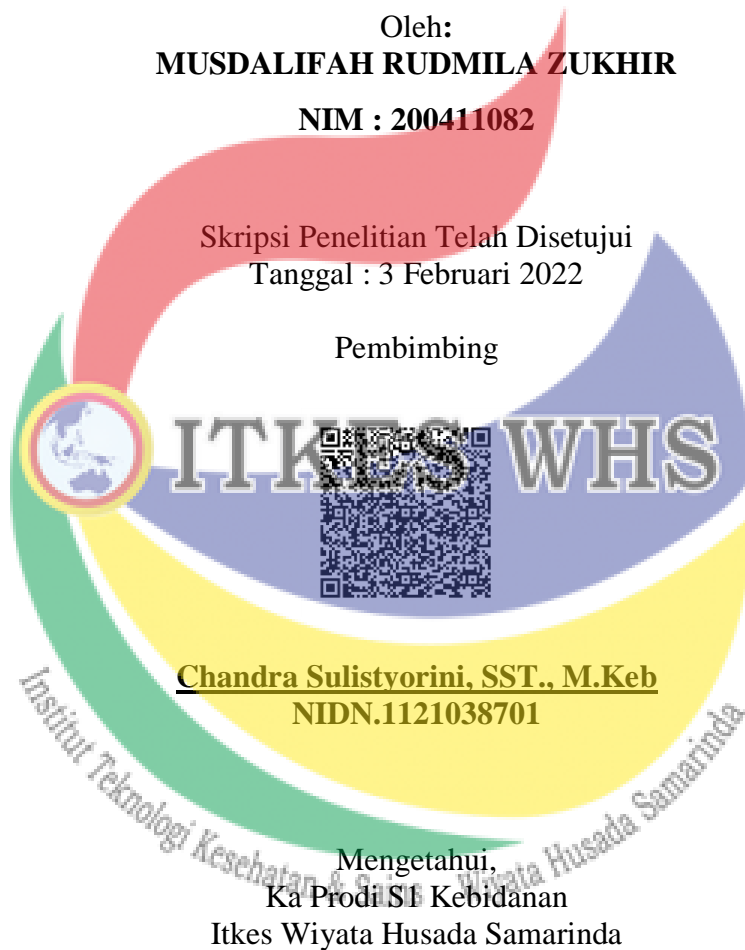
Oleh:
MUSDALIFAH RUDMILA ZUKHIR

NIM : 200411082

Skripsi Penelitian Telah Disetujui
Tanggal : 3 Februari 2022

Pembimbing

ITKES WHS

Chandra Sulistyorini, SST., M.Keb
NIDN.1121038701

Institut Teknologi Kesehatan & Sains Wiyata Husada Samarinda

Mengetahui,
Ka Prodi S1 Kebidanan
Itkes Wiyata Husada Samarinda